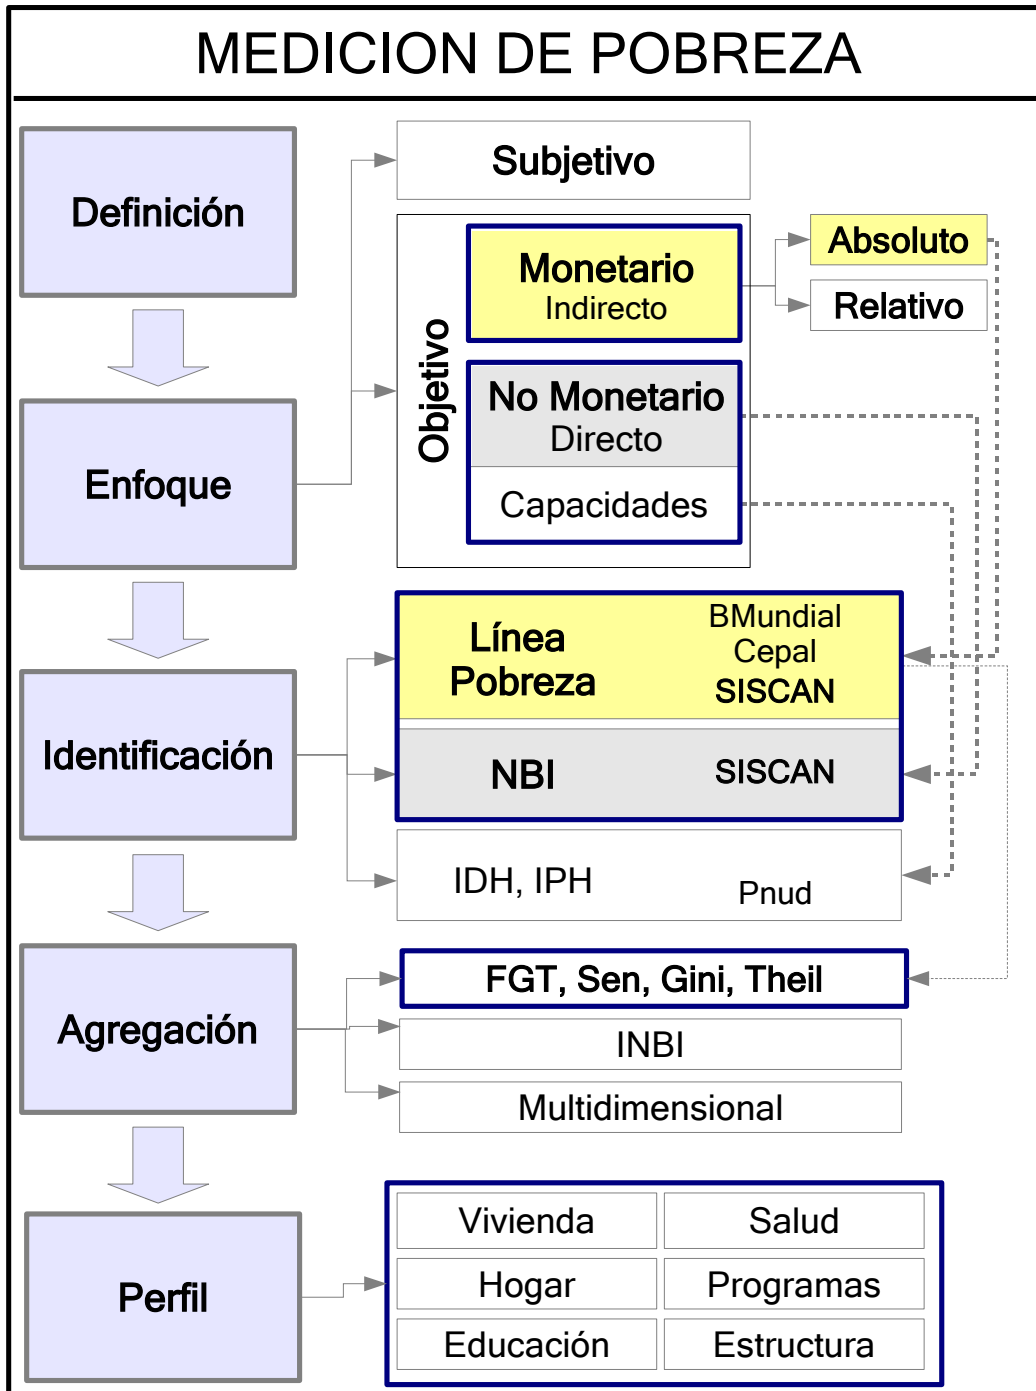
MEDICION DE POBREZA

Definición

Enfoque

Identificación

Agregación

Perfil

Subjetivo

Objetivo

Monetario
Indirecto

Absoluto

Relativo

No Monetario
Directo

Capacidades

Línea Pobreza

BMundial
Cepal
SISCAN

NBI

SISCAN

IDH, IPH

Pnud

FGT, Sen, Gini, Theil

INBI

Multidimensional

| Vivienda | Salud |
|---|---|
| Hogar | Programas |
| Educación | Estructura |